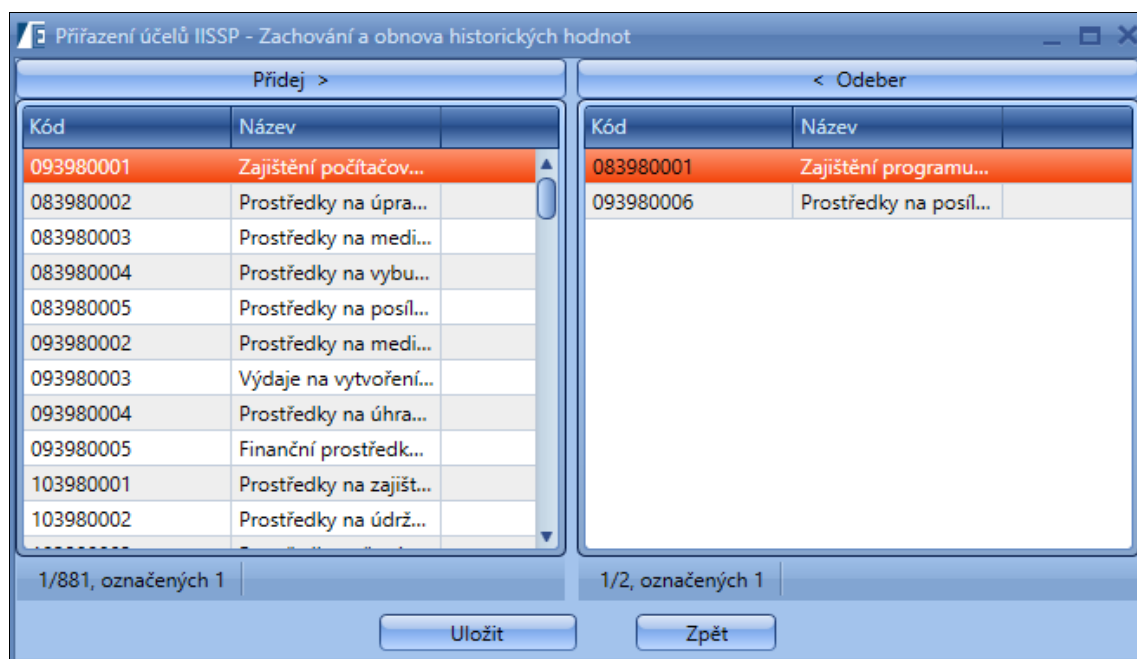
Přiřazení účelů IISSP - Zachování a obnova historických hodnot

Přidej >

< Odeber

| Kód | Název |
|---|---|
| 093980001 | Zajištění počítačov... |
| 083980002 | Prostředky na úpra... |
| 083980003 | Prostředky na medi... |
| 083980004 | Prostředky na vybu... |
| 083980005 | Prostředky na posíl... |
| 093980002 | Prostředky na medi... |
| 093980003 | Výdaje na vytvoření... |
| 093980004 | Prostředky na úhra... |
| 093980005 | Finanční prostředk... |
| 103980001 | Prostředky na zajišt... |
| 103980002 | Prostředky na údrž... |
| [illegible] | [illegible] |

| Kód | Název |
|---|---|
| 083980001 | Zajištění programu... |
| 093980006 | Prostředky na posíl... |

1/881, označených 1

1/2, označených 1

Uložit

Zpět